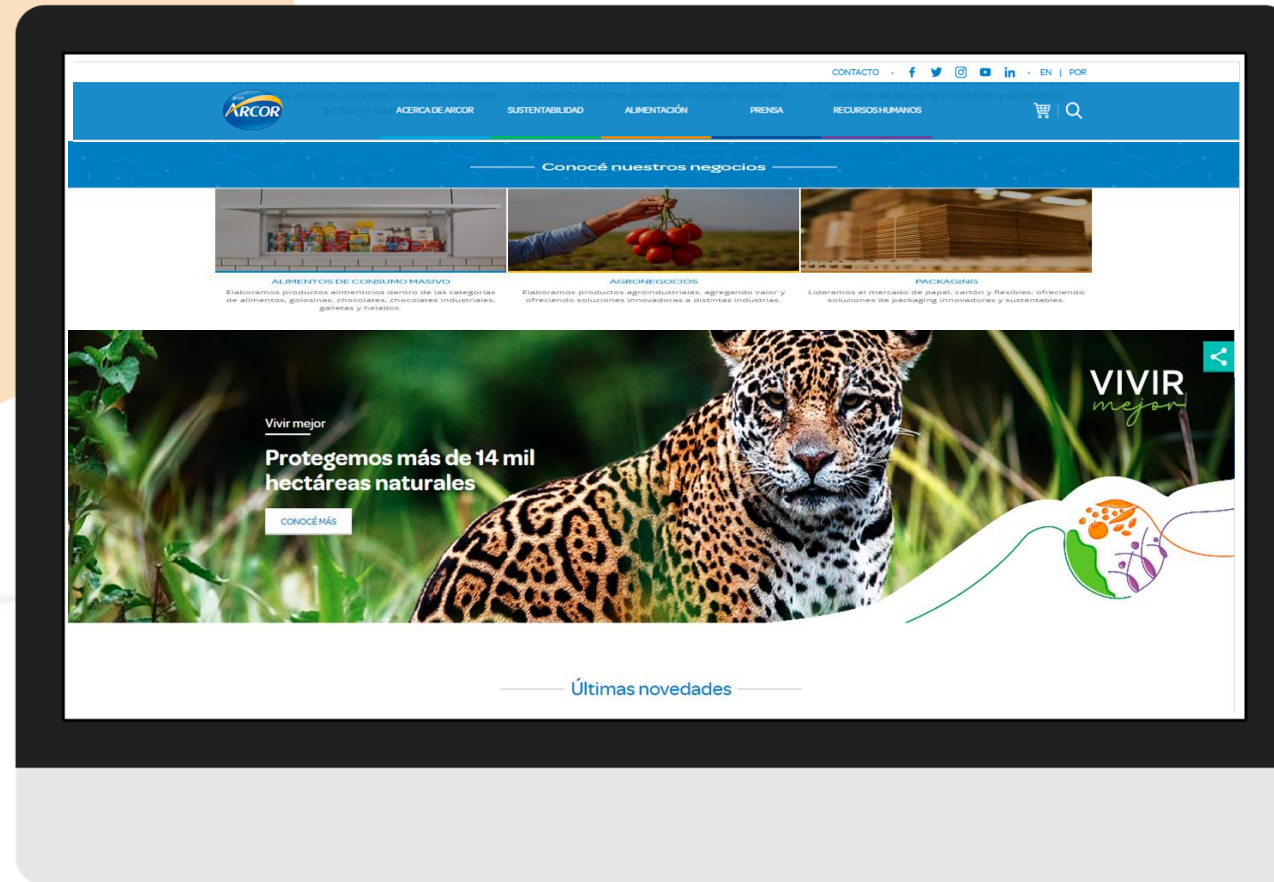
CONTACTO · EN | POR

ARCOR

ACERCA DE ARCOR SUSTENTABILIDAD ALIMENTACIÓN PRENSA RECURSOS HUMANOS

Conocé nuestros negocios

ALIMENTOS DE CONSUMO MASIVO
Elaboramos productos alimenticios dentro de las categorías de alimentos, golosinas, chocolates, chocolates industriales, galletas y helados.

AGRONEGOCIOS
Elaboramos productos agroindustriales, agregando valor y ofreciendo soluciones innovadoras a distintas industrias.

PACKAGING
Lideramos el mercado de papel, cartón y flexibles, ofreciendo soluciones de packaging innovadoras y sustentables.

Vivir mejor

Protegemos más de 14 mil hectáreas naturales

CONOCÉ MÁS

VIVIR mejor

Últimas novedades